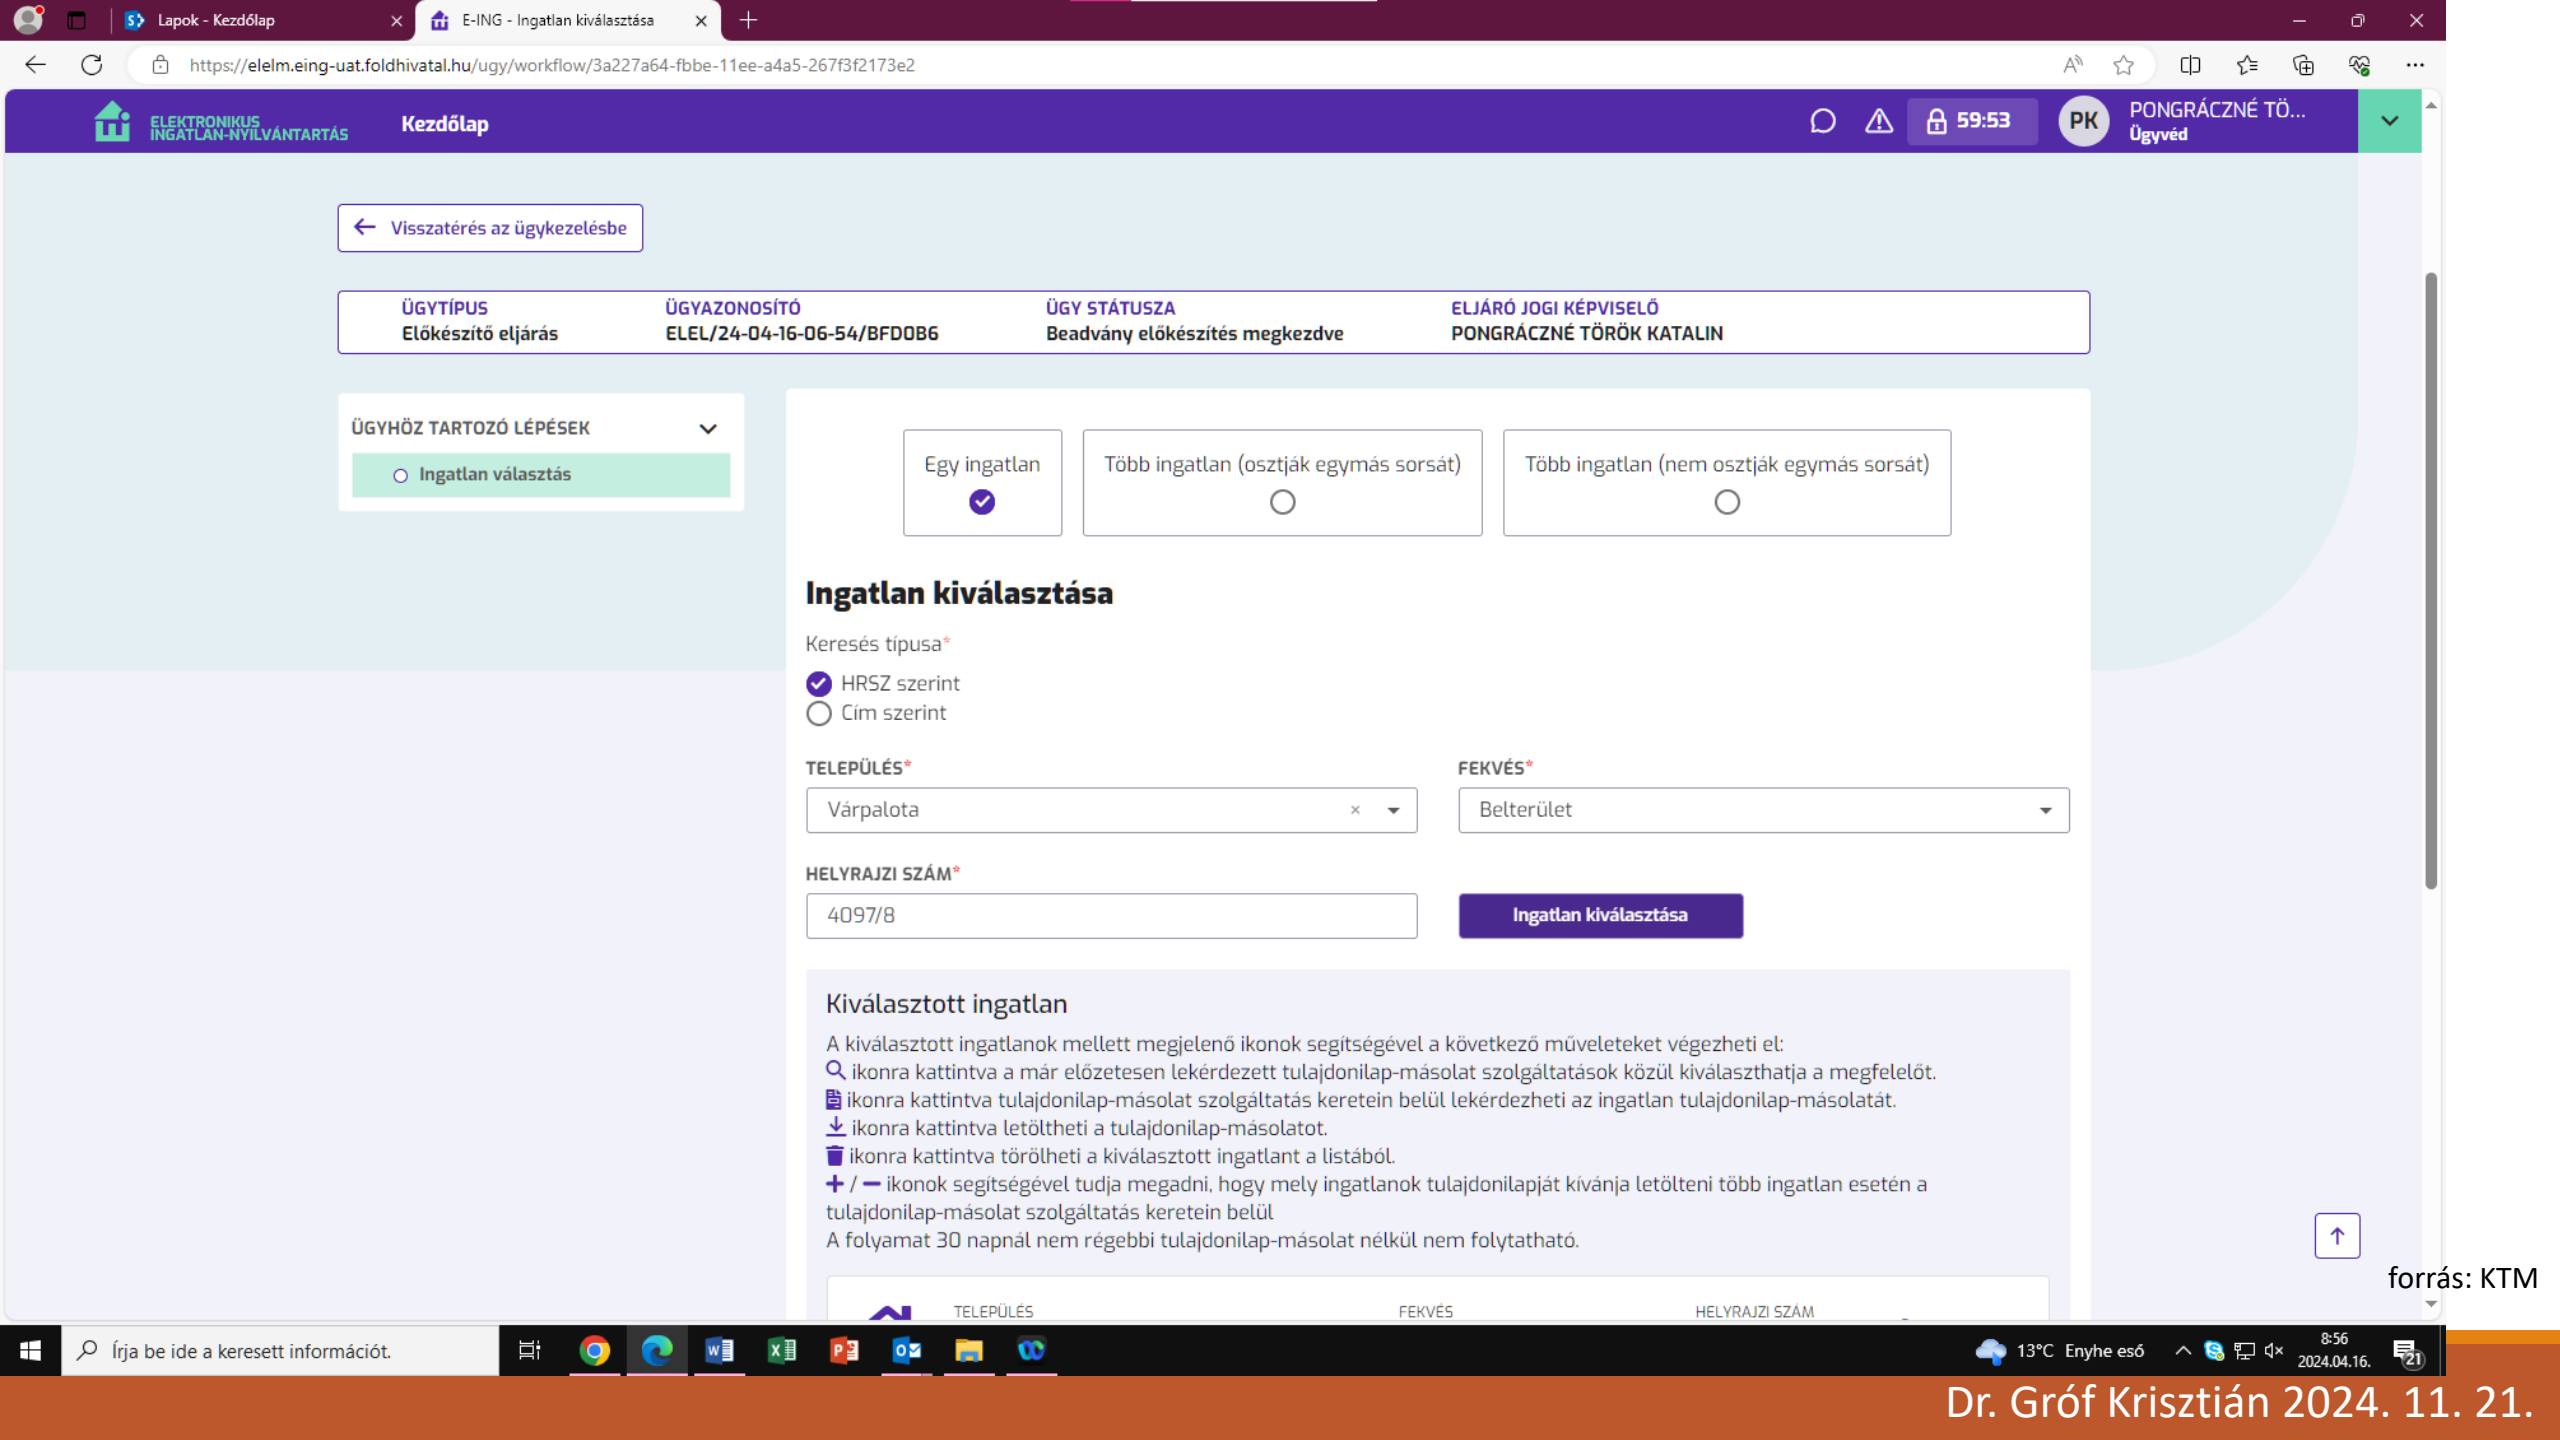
Lapok - Kezdőlap
E-ING - Ingatlan kiválasztása

https://elelm.eing-uat.foldhivatal.hu/ugy/workflow/3a227a64-fbbe-11ee-a4a5-267f3f2173e2

ELEKTRONIKUS INGATLAN-NYILVÁNTARTÁS
Kezdőlap
59:53
PK
PONGRÁCZNÉ TÖ...
Ügyvéd

Visszatérés az ügykezelésbe

| ÜGYTÍPUS | ÜGYAZONOSÍTÓ | ÜGY STÁTUSZA | ELJÁRÓ JOGI KÉPVISELŐ |
|---|---|---|---|
| Előkészítő eljárás | ELEL/24-04-16-06-54/BFD0B6 | Beadvány előkészítés megkezdve | PONGRÁCZNÉ TÖRÖK KATALIN |

ÜGYHÖZ TARTOZÓ LÉPÉSEK
Ingatlan választás

Egy ingatlan
Több ingatlan (osztják egymás sorsát)
Több ingatlan (nem osztják egymás sorsát)

Ingatlan kiválasztása

Keresés típusa*
HRSZ szerint
Cím szerint

TELEPÜLÉS*
Várpalota
FEKVÉS*
Belterület

HELYRAJZI SZÁM*
4097/8
Ingatlan kiválasztása

Kiválasztott ingatlan
A kiválasztott ingatlanok mellett megjelenő ikonok segítségével a következő műveleteket végezheti el:
ikonra kattintva a már előzetesen lekérdezett tulajdonilap-másolat szolgáltatások közül kiválaszthatja a megfelelőt.
ikonra kattintva tulajdonilap-másolat szolgáltatás keretein belül lekérdezheti az ingatlan tulajdonilap-másolatát.
ikonra kattintva letöltheti a tulajdonilap-másolatot.
ikonra kattintva törölheti a kiválasztott ingatlant a listából.
+ / — ikonok segítségével tudja megadni, hogy mely ingatlanok tulajdonilapját kívánja letölteni több ingatlan esetén a tulajdonilap-másolat szolgáltatás keretein belül
A folyamat 30 napnál nem régebbi tulajdonilap-másolat nélkül nem folytatható.

TELEPÜLÉS
FEKVÉS
HELYRAJZI SZÁM

forrás: KTM

Írja be ide a keresett információt.
13°C Enyhe eső
8:56
2024.04.16.

Dr. Gróf Krisztián 2024. 11. 21.